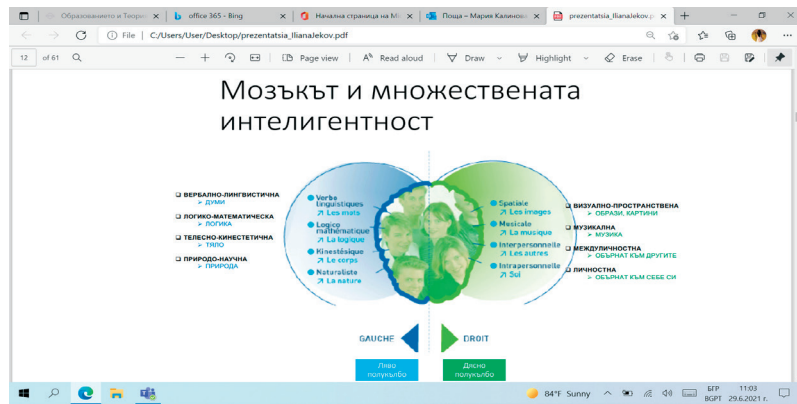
Образованието и Теори | office 365 - Bing | Начална страница на Mi | Поща – Марик Калинова | prezentatsia_IlianaIekov.p

File | C:/Users/User/Desktop/prezentatsia_IlianaIekov.pdf

12 of 61 | Page view | Read aloud | Draw | Highlight | Erase

Мозъкът и множествената интелигентност

ВЕРБАЛНО-ЛИНГВИСТИЧНА
➢ ДУМИ

ЛОГИКО-МАТЕМАТИЧЕСКА
➢ ЛОГИКА

ТЕЛЕСНО-КИНЕСТЕТИЧНА
➢ ТЯЛО

ПРИРОДО-НАУЧНА
➢ ПРИРОДА

Verbo linguistique
↗ Les mots

Logico mathématique
↗ La logique

Kinesthésique
↗ Le corps

Naturaliste
↗ La nature

Spatiale
↗ Les images

Musicale
↗ La musique

Interpersonnelle
↗ Les autres

Intrapersonnelle
↗ Soi

ВИЗУАЛНО-ПРОСТРАНСТВЕНА
➢ ОБРАЗИ, КАРТИНИ

МУЗИКАЛНА
➢ МУЗИКА

МЕЖДУЛИЧНОСТНА
➢ ОБЪРНАТ КЪМ ДРУГИТЕ

ЛИЧНОСТНА
➢ ОБЪРНАТ КЪМ СЕБЕ СИ

GAUCHE

DROIT

Ляво полукълбо

Дясно полукълбо

84°F Sunny | БГР BGPT | 11:03 29.6.2021 г.